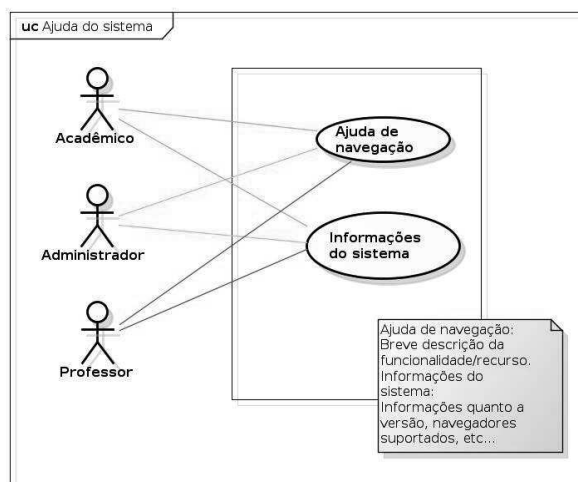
uc Ajuda do sistema

Acadêmico

Administrador

Professor

Ajuda de navegação

Informações do sistema

Ajuda de navegação:
Breve descrição da funcionalidade/recurso.
Informações do sistema:
Informações quanto a versão, navegadores suportados, etc...